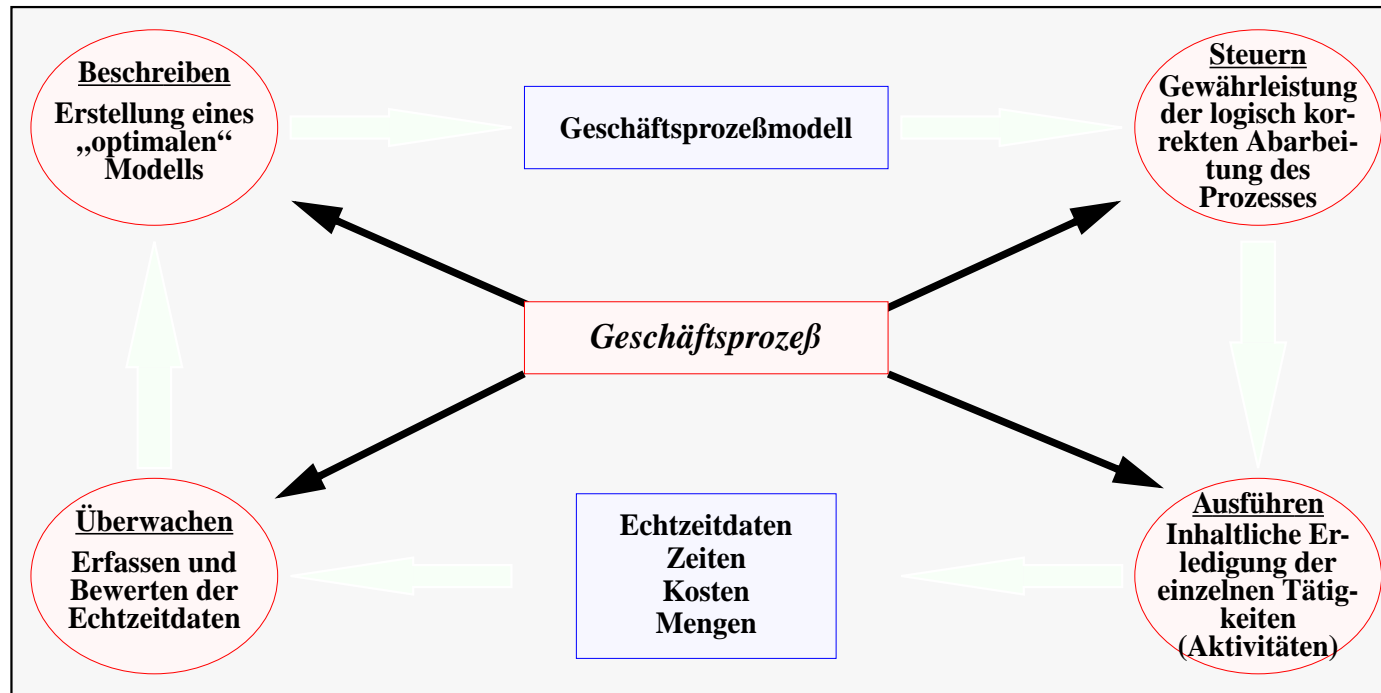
Beschreiben
Erstellung eines „optimalen“ Modells

Geschäftsprozeßmodell

Steuern
Gewährleistung der logisch korrekten Abarbeitung des Prozesses

Geschäftsprozeß

Überwachen
Erfassen und Bewerten der Echtzeitdaten

Echtzeitdaten
Zeiten
Kosten
Mengen

Ausführen
Inhaltliche Erledigung der einzelnen Tätigkeiten (Aktivitäten)